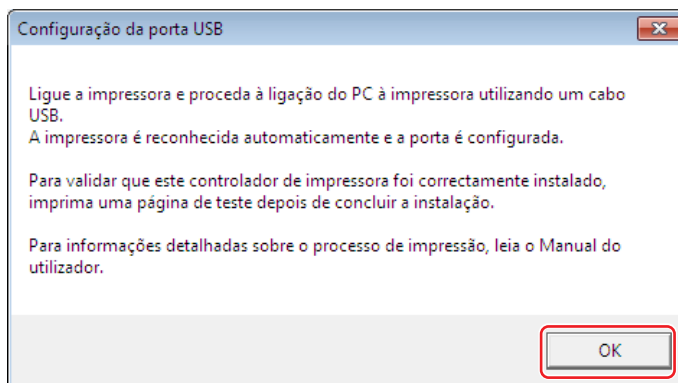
Configuração da porta USB

Ligue a impressora e proceda à ligação do PC à impressora utilizando um cabo USB.
A impressora é reconhecida automaticamente e a porta é configurada.

Para validar que este controlador de impressora foi correctamente instalado, imprima uma página de teste depois de concluir a instalação.

Para informações detalhadas sobre o processo de impressão, leia o Manual do utilizador.

OK